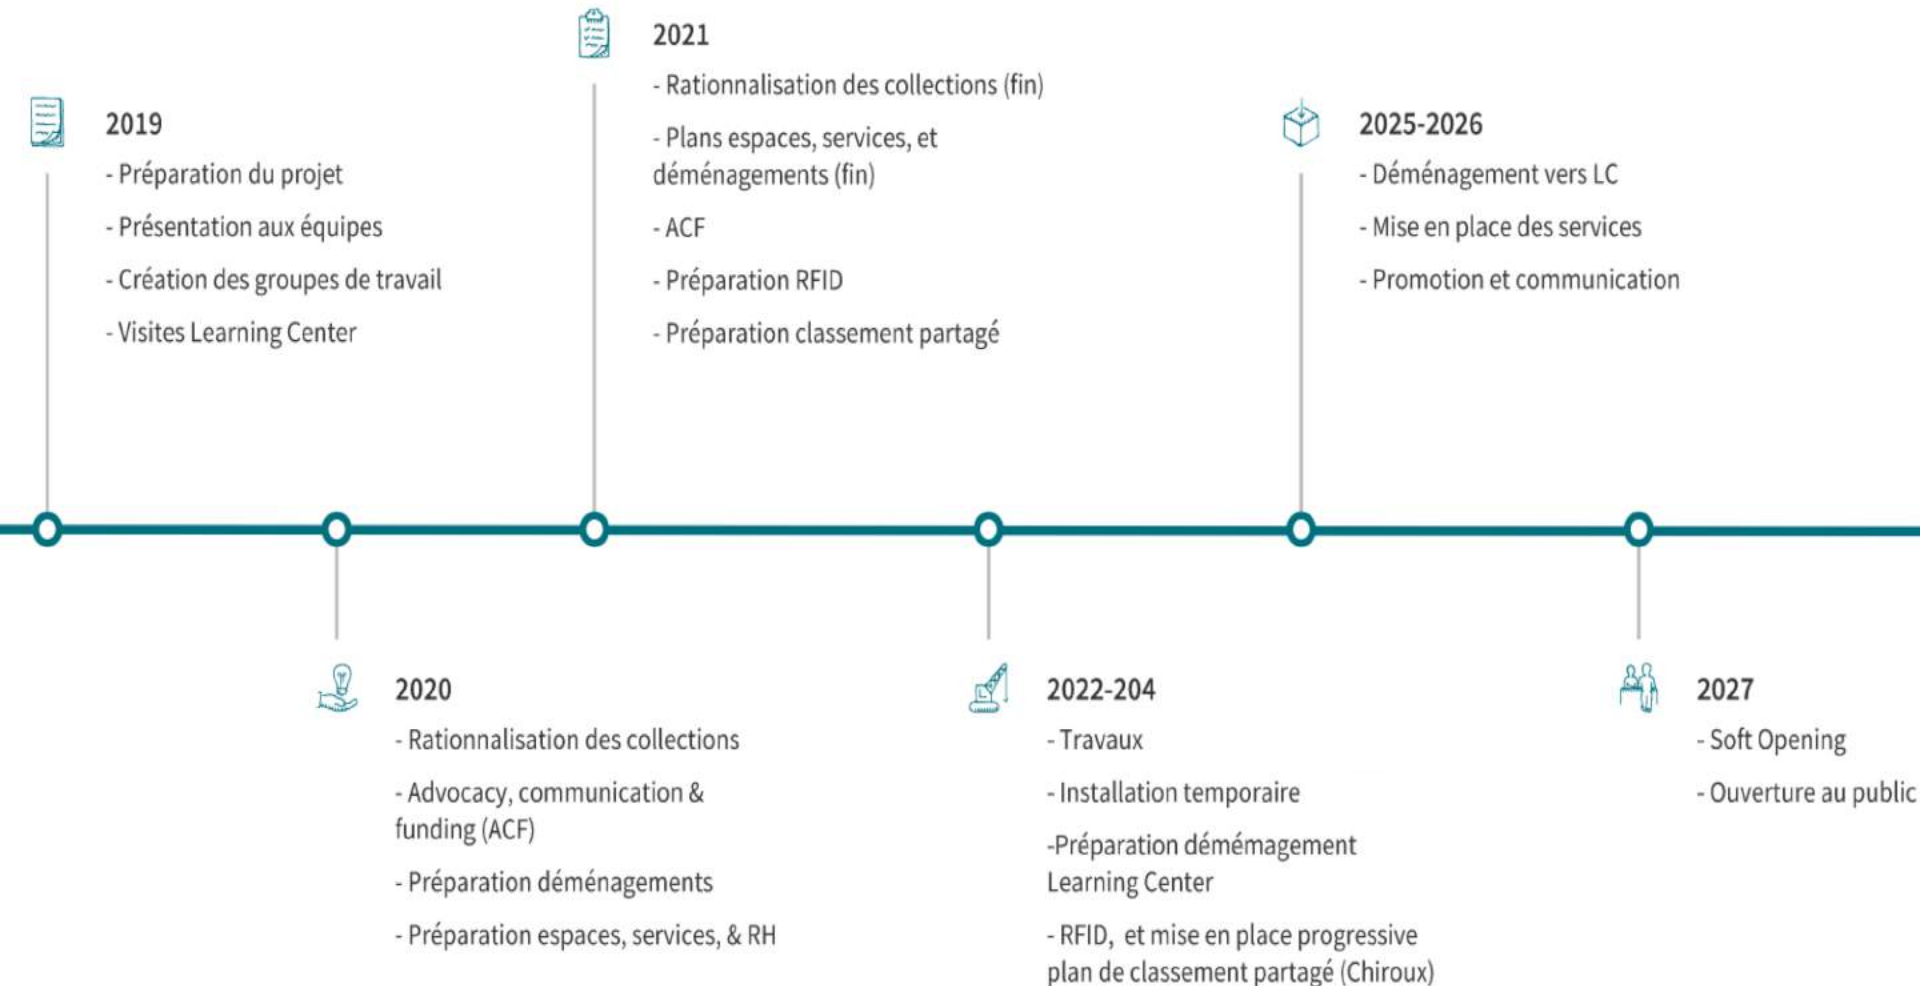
2019

- Préparation du projet

- Présentation aux équipes

- Création des groupes de travail

- Visites Learning Center

2021

- Rationnalisation des collections (fin)

- Plans espaces, services, et déménagements (fin)

- ACF

- Préparation RFID

- Préparation classement partagé

2025-2026

- Déménagement vers LC

- Mise en place des services

- Promotion et communication

2020

- Rationnalisation des collections

- Advocacy, communication & funding (ACF)

- Préparation déménagements

- Préparation espaces, services, & RH

2022-204

- Travaux

- Installation temporaire

-Préparation déménagement Learning Center

- RFID, et mise en place progressive plan de classement partagé (Chiroux)

2027

- Soft Opening

- Ouverture au public